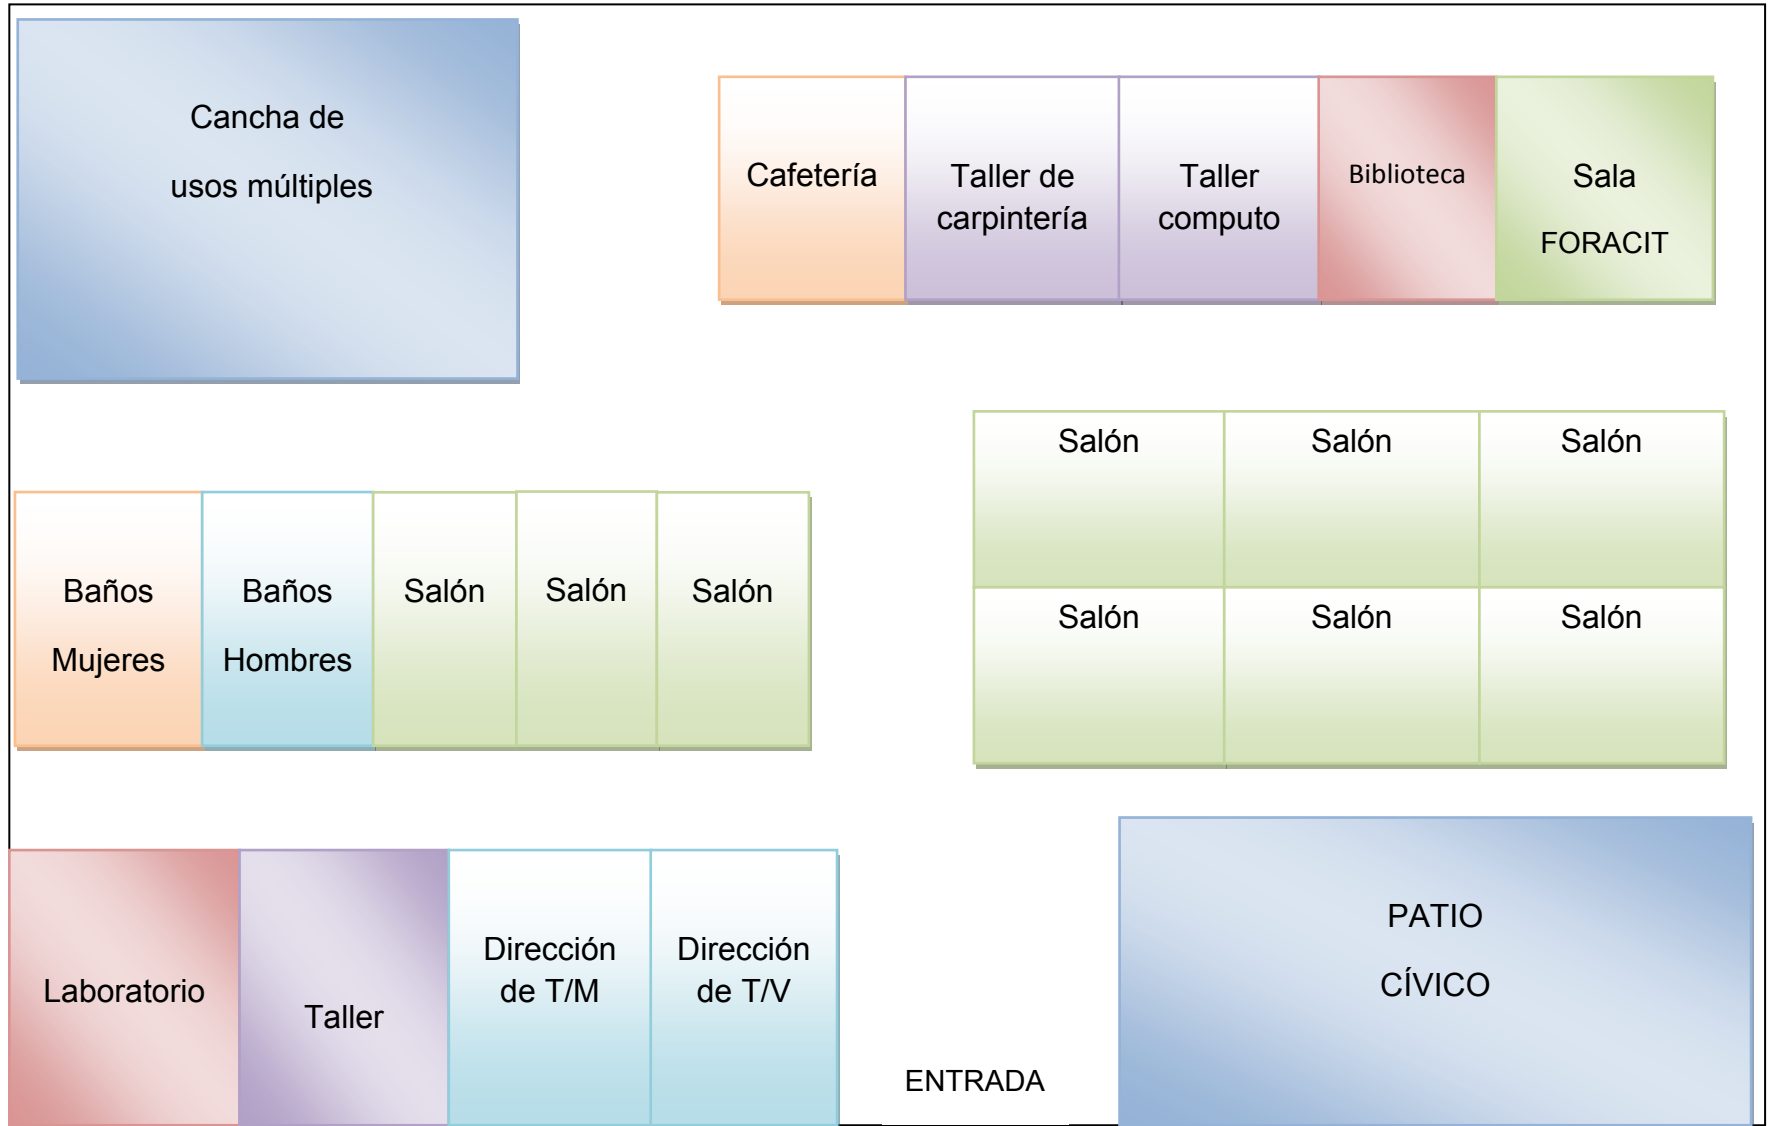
Cancha de

usos múltiples

Cafetería

Taller de carpintería

Taller computo

Biblioteca

Sala

FORACIT

Salón

Salón

Salón

Salón

Salón

Salón

Baños

Mujeres

Baños

Hombres

Salón

Salón

Salón

Laboratorio

Taller

Dirección de T/M

Dirección de T/V

ENTRADA

PATIO

CÍVICO